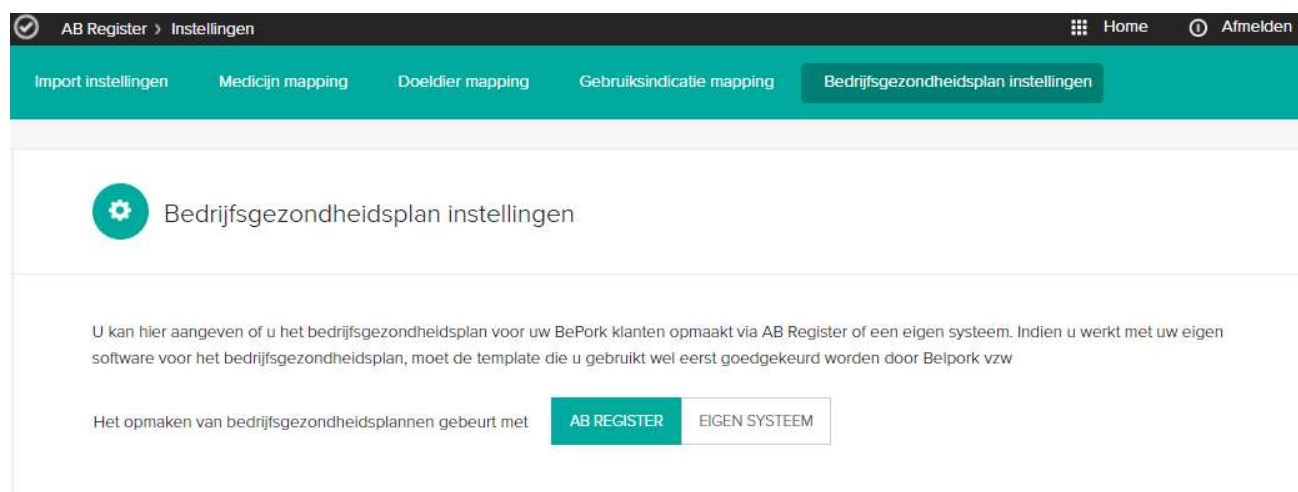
AB Register › Instellingen

Home Afmelden

Import instellingen Medicijn mapping Doeldier mapping Gebruiksindicatie mapping Bedrijfsgezondheidsplan instellingen

Bedrijfsgezondheidsplan instellingen

U kan hier aangeven of u het bedrijfsgezondheidsplan voor uw BePork klanten opmaakt via AB Register of een eigen systeem. Indien u werkt met uw eigen software voor het bedrijfsgezondheidsplan, moet de template die u gebruikt wel eerst goedgekeurd worden door Belpork vzw

Het opmaken van bedrijfsgezondheidsplannen gebeurt met AB REGISTER EIGEN SYSTEEM